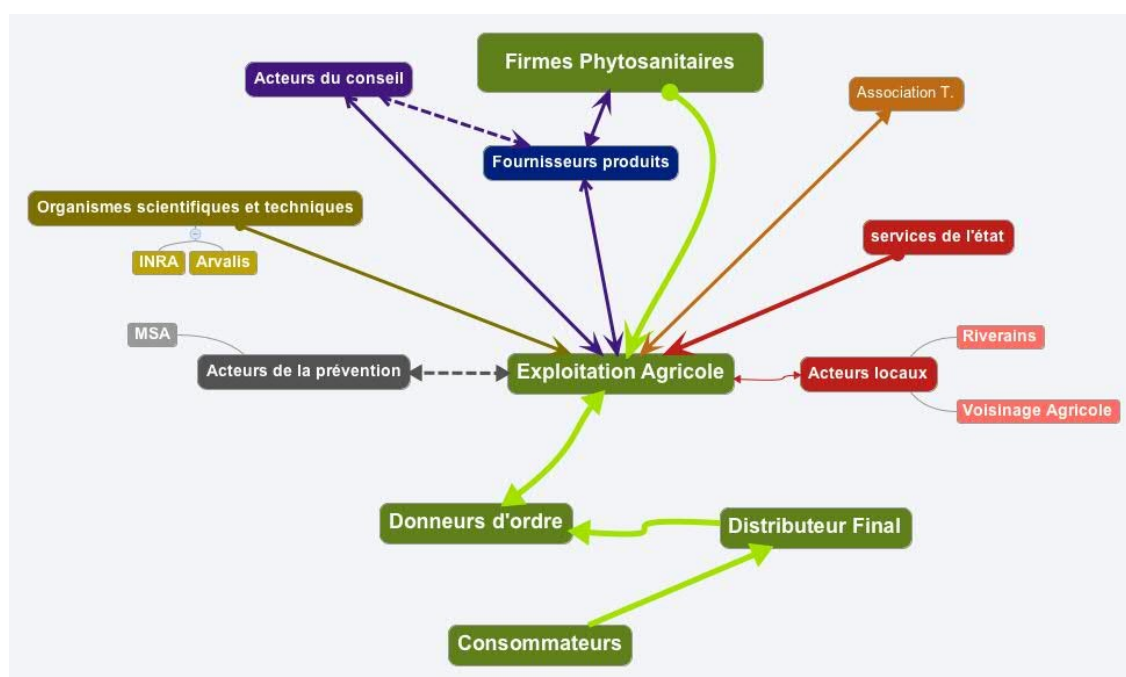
Firmes Phytosanitaires

Acteurs du conseil

Association T.

Fournisseurs produits

Organismes scientifiques et techniques

INRA

Arvalis

services de l'état

MSA

Riverains

Acteurs de la prévention

Exploitation Agricole

Acteurs locaux

Voisinage Agricole

Donneurs d'ordre

Distributeur Final

Consommateurs